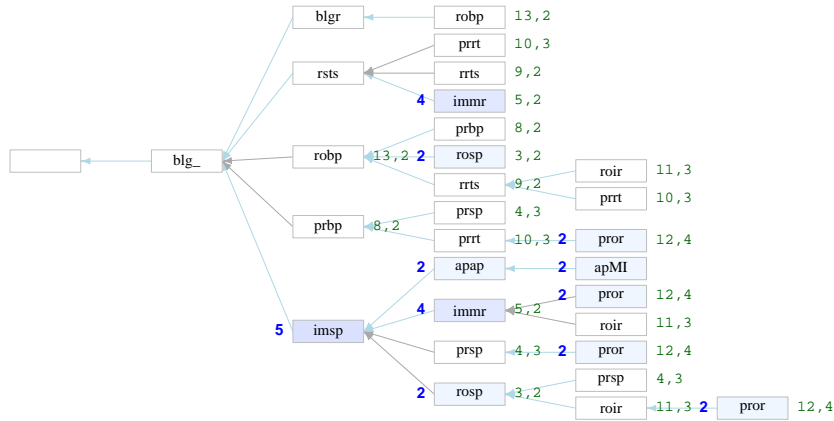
blgr
robp 13,2
rsts
prrt 10,3
rrts 9,2
4 immr 5,2
blg_
robp
13,2
prbp 8,2
2 rosp 3,2
rrts
9,2
roir 11,3
prrt 10,3
prbp
8,2
prsp 4,3
prrt
10,3
2 pror 12,4
2 apap
2 apMI
5 imsp
4 immr
5,2
2 pror 12,4
roir 11,3
prsp
4,3
2 pror 12,4
2 rosp
3,2
prsp 4,3
roir
11,3
2 pror 12,4